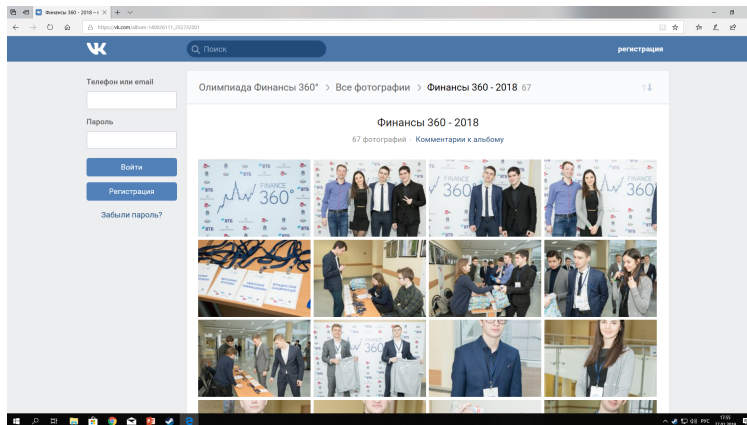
Финансы 360 - 2018 – ×

https://vk.com/album-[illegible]

Поиск

регистрация

Телефон или email

Пароль

Войти

Регистрация

Забыли пароль?

Олимпиада Финансы 360° > Все фотографии > Финансы 360 - 2018 67

Финансы 360 - 2018

67 фотографий · Комментарии к альбому

FINANCE 360°

FINANCE 360°

360

360

FINANCE 360°

ВТБ

360

РУС